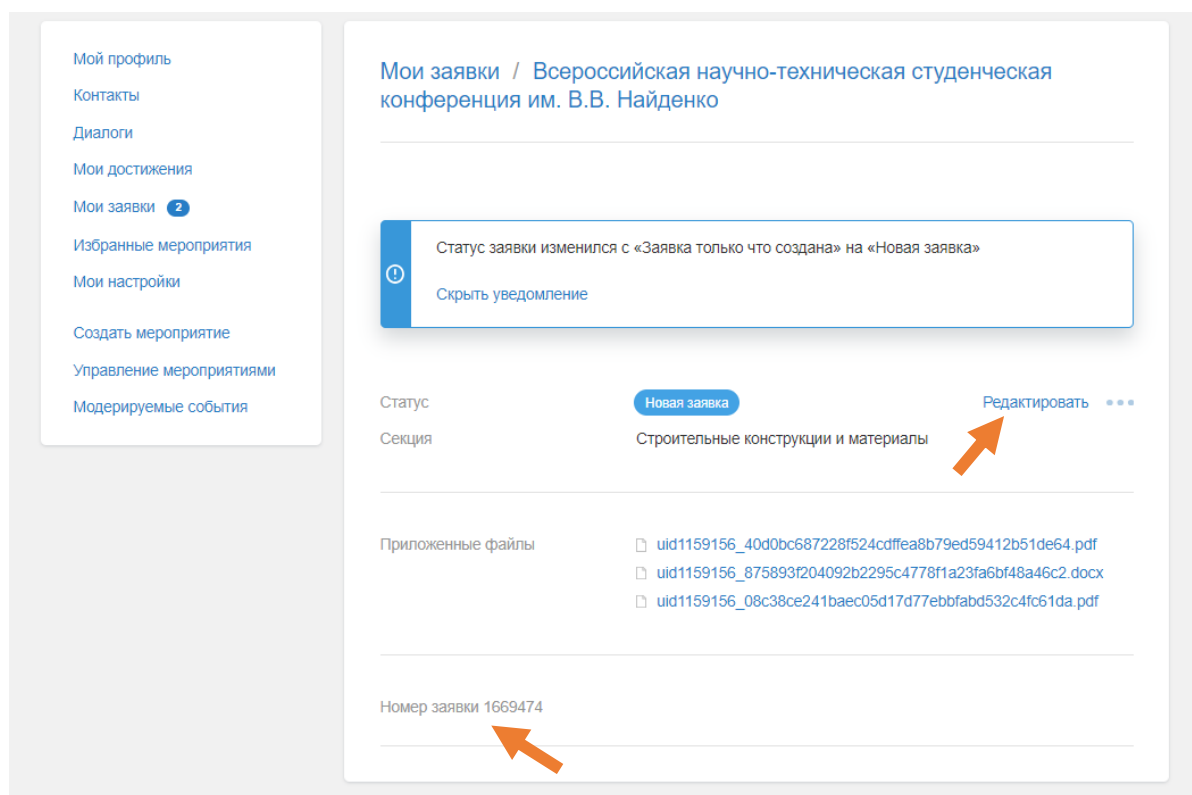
Мой профиль
Контакты
Диалоги
Мои достижения
Мои заявки 2
Избранные мероприятия
Мои настройки

Создать мероприятие
Управление мероприятиями
Модерируемые события

Мои заявки / Всероссийская научно-техническая студенческая конференция им. В.В. Найденко

Статус заявки изменился с «Заявка только что создана» на «Новая заявка»

Скрыть уведомление

Статус Новая заявка Редактировать
Секция Строительные конструкции и материалы

Приложенные файлы
uid1159156_40d0bc687228f524cdffea8b79ed59412b51de64.pdf
uid1159156_875893f204092b2295c4778f1a23fa6bf48a46c2.docx
uid1159156_08c38ce241baec05d17d77ebbfabd532c4fc61da.pdf

Номер заявки 1669474